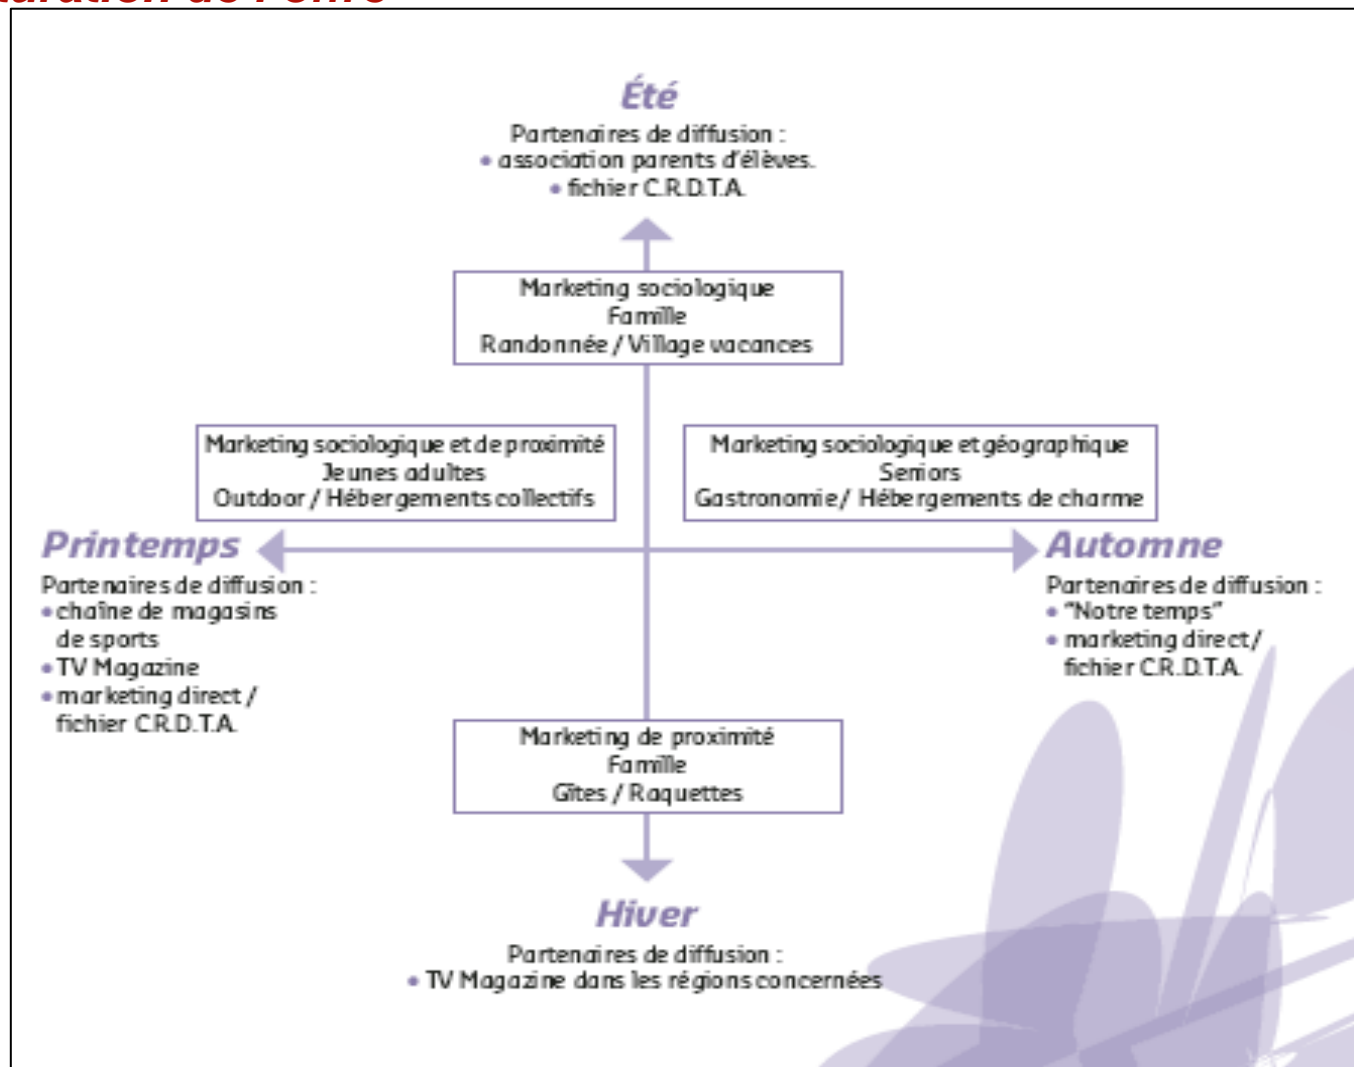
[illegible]

Été

Partenaires de diffusion :
• association parents d'élèves.
• fichier C.R.D.T.A.

Marketing sociologique
Famille
Randonnée / Village vacances

Marketing sociologique et de proximité
Jeunes adultes
Outdoor / Hébergements collectifs

Marketing sociologique et géographique
Seniors
Gastronomie / Hébergements de charme

Printemps

Partenaires de diffusion :
• chaîne de magasins de sports
• TV Magazine
• marketing direct / fichier C.R.D.T.A.

Automne

Partenaires de diffusion :
• "Notre temps"
• marketing direct / fichier C.R.D.T.A.

Marketing de proximité
Famille
Gîtes / Raquettes

Hiver

Partenaires de diffusion :
• TV Magazine dans les régions concernées